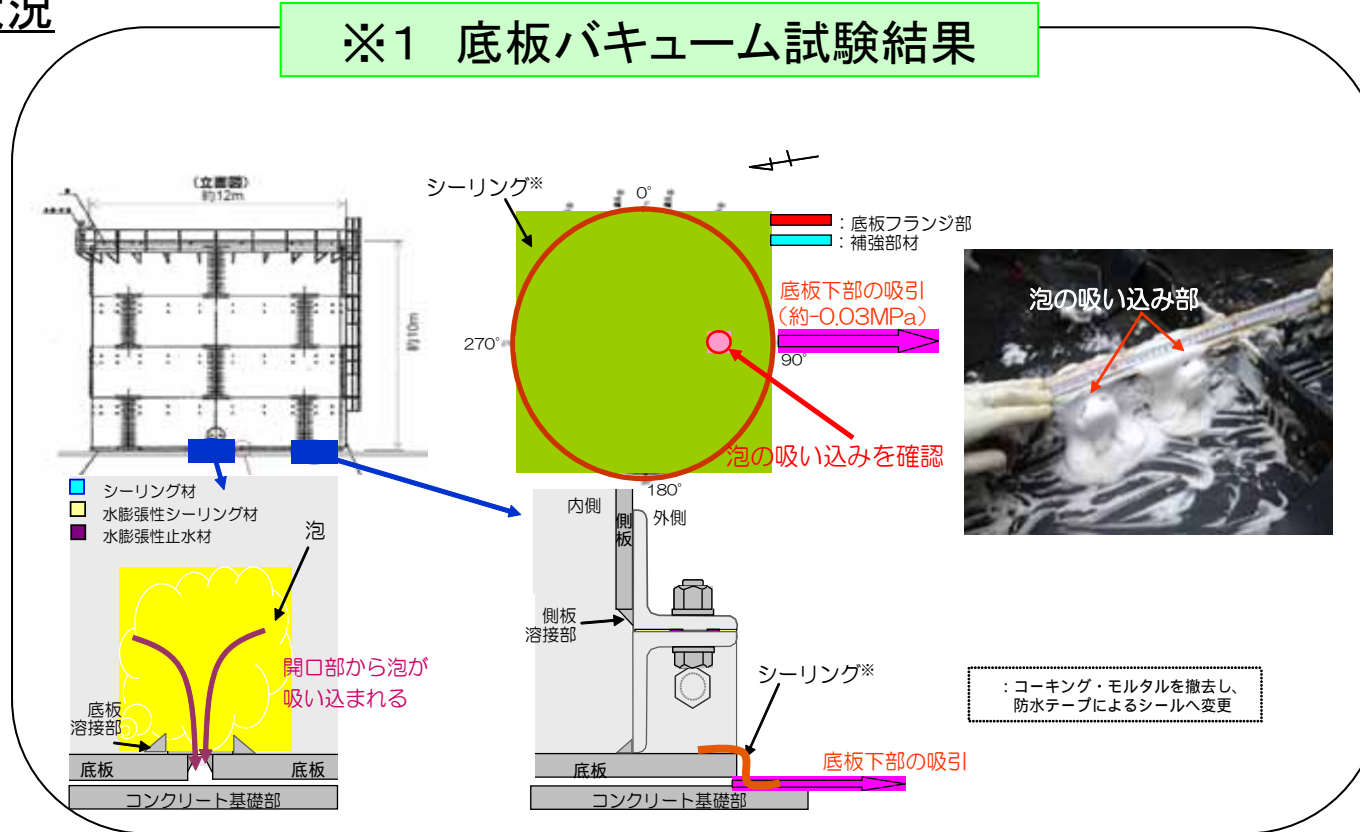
況

※1 底板バキューム試験結果

(立面図)
約12m
約10m

シーリング※
0°
270°
90°
180°

：底板フランジ部
：補強部材

底板下部の吸引
（約-0.03MPa）

泡の吸い込みを確認

泡の吸い込み部

シーリング材
水膨張性シーリング材
水膨張性止水材

泡

開口部から泡が吸い込まれる

底板溶接部
底板
底板
コンクリート基礎部

内側
側板
外側

側板溶接部

シーリング※

：コーキング・モルタルを撤去し、防水テープによるシールへ変更

底板
底板下部の吸引
コンクリート基礎部